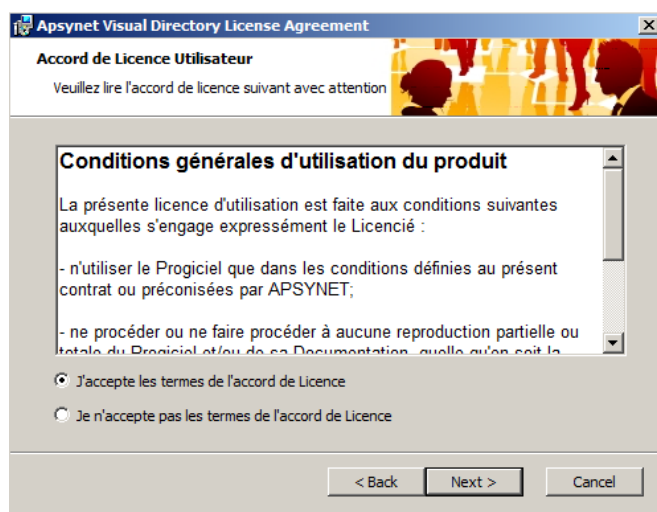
Apsynet Visual Directory License Agreement

Accord de Licence Utilisateur

Veuillez lire l'accord de licence suivant avec attention

Conditions générales d'utilisation du produit

La présente licence d'utilisation est faite aux conditions suivantes auxquelles s'engage expressément le Licencié :

- n'utiliser le Progiciel que dans les conditions définies au présent contrat ou préconisées par APSYNET;

- ne procéder ou ne faire procéder à aucune reproduction partielle ou totale du Progiciel et/ou de sa Documentation, quelle qu'en soit la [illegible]

J'accepte les termes de l'accord de Licence

Je n'accepte pas les termes de l'accord de Licence

< Back

Next >

Cancel